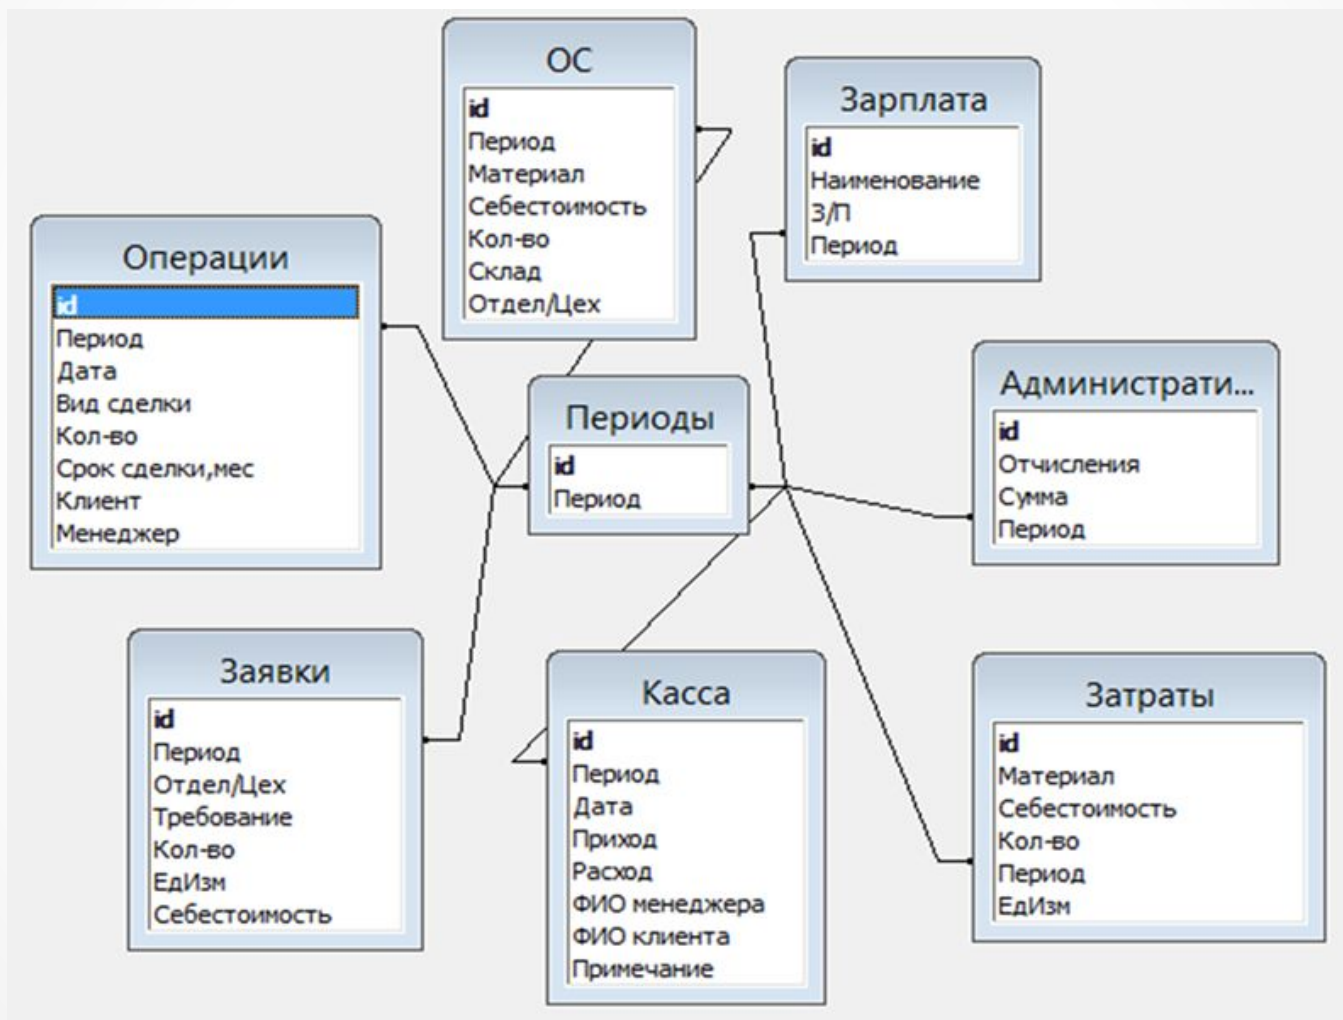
ОС
id
Период
Материал
Себестоимость
Кол-во
Склад
Отдел/Цех

Зарплата
id
Наименование
З/П
Период

Операции
id
Период
Дата
Вид сделки
Кол-во
Срок сделки,мес
Клиент
Менеджер

Периоды
id
Период

Администрати...
id
Отчисления
Сумма
Период

Заявки
id
Период
Отдел/Цех
Требование
Кол-во
ЕдИзм
Себестоимость

Касса
id
Период
Дата
Приход
Расход
ФИО менеджера
ФИО клиента
Примечание

Затраты
id
Материал
Себестоимость
Кол-во
Период
ЕдИзм